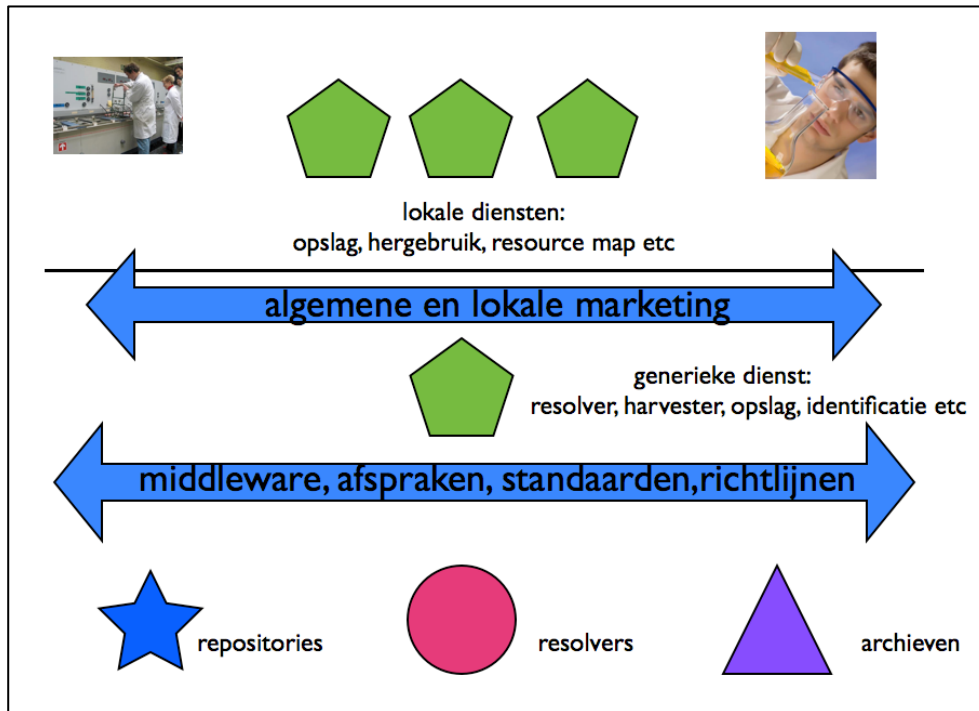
lokale diensten:
opslag, hergebruik, resource map etc

algemene en lokale marketing

generieke dienst:
resolver, harvester, opslag, identificatie etc

middleware, afspraken, standaarden,richtlijnen

repositories

resolvers

archieven